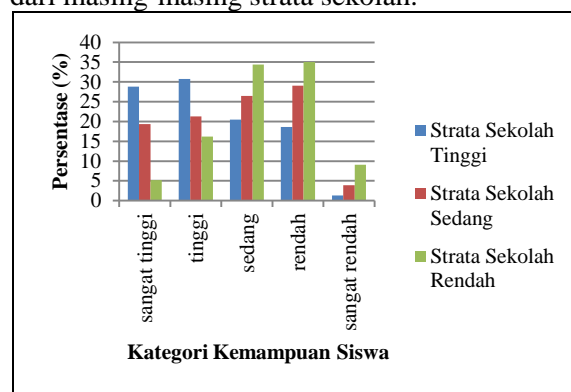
dari masing-masing strata sekolah.

40
35
30
25
20
15
10
5
0

Persentase (%)

sangat tinggi
tinggi
sedang
rendah
sangat rendah

Kategori Kemampuan Siswa

Strata Sekolah Tinggi
Strata Sekolah Sedang
Strata Sekolah Rendah